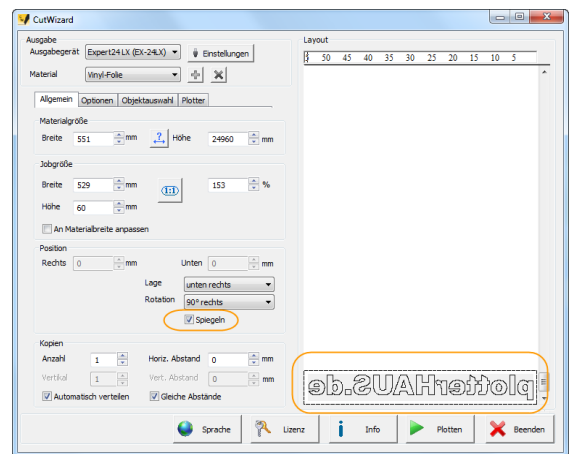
CutWizard

Ausgabe
Ausgabegerät Expert24 LX (EX-24LX) Einstellungen
Material Vinyl-Folie

Allgemein Optionen Objektauswahl Plotter

Materialgröße
Breite 551 mm Höhe 24960 mm

Jobgröße
Breite 529 mm 153 %
Höhe 60 mm
An Materialbreite anpassen

Position
Rechts 0 mm Unten 0 mm
Lage unten rechts
Rotation 90° rechts
Spiegeln

Kopien
Anzahl 1 Horiz. Abstand 0 mm
Vertikal 1 Vert. Abstand 0 mm
Automatisch verteilen Gleiche Abstände

Layout
5 50 45 40 35 30 25 20 15 10 5

plotterHAUS.de

Sprache Lizenz Info Plotten Beenden